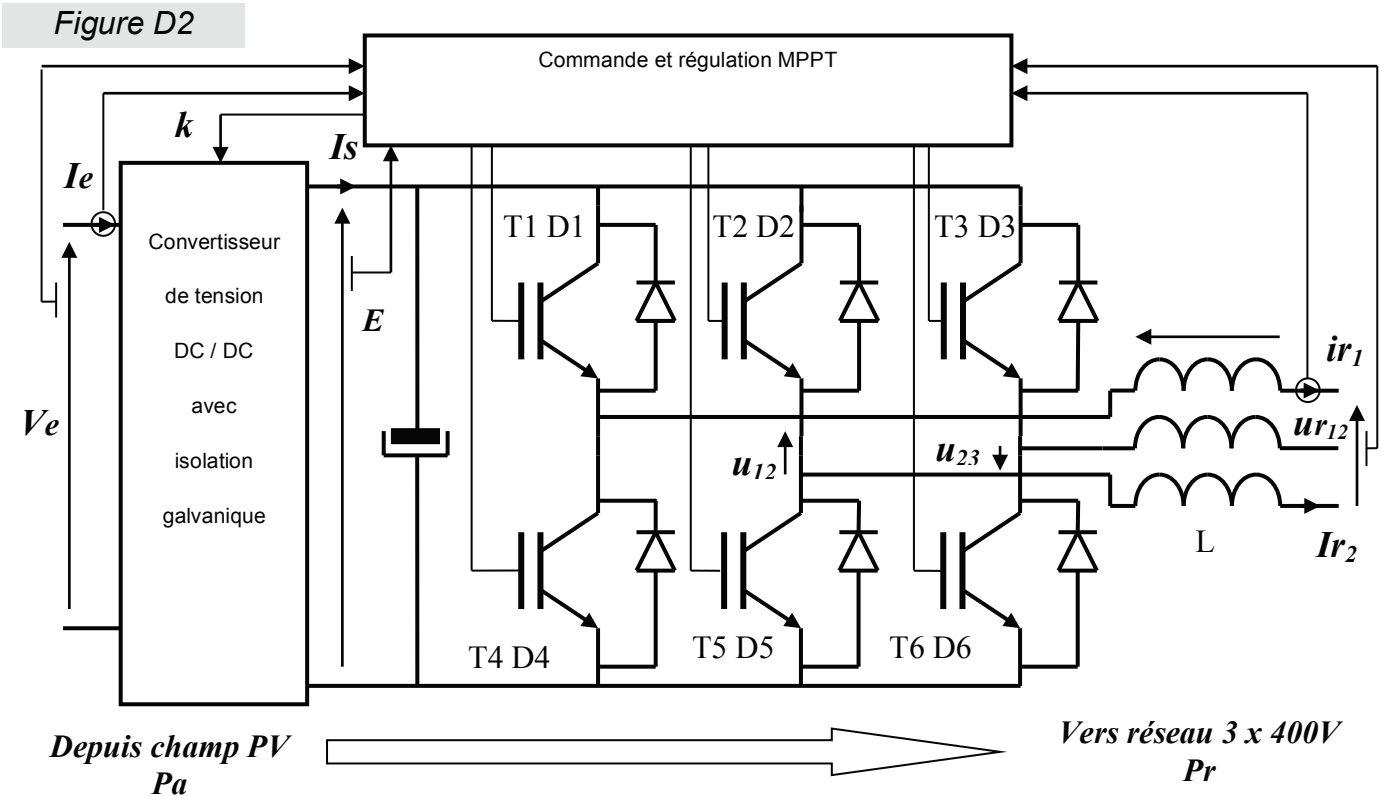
Figure D2

Commande et régulation MPPT

k

Is

Ie

Convertisseur de tension DC / DC avec isolation galvanique

Ve

E

T1 D1

T2 D2

T3 D3

$ir_1$

$ur_{12}$

$u_{12}$

$u_{23}$

L

$Ir_2$

T4 D4

T5 D5

T6 D6

Depuis champ PV
Pa

Vers réseau 3 x 400V
Pr